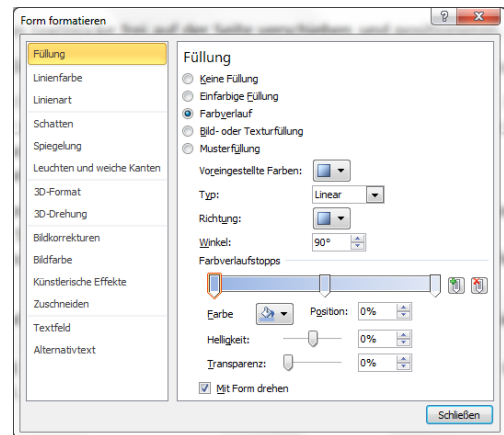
Form formatieren

?

Füllung
Linienfarbe
Linienart
Schatten
Spiegelung
Leuchten und weiche Kanten
3D-Format
3D-Drehung
Bildkorrekturen
Bildfarbe
Künstlerische Effekte
Zuschneiden
Textfeld
Alternativtext

Füllung

Keine Füllung
Einfarbige Füllung
Farbverlauf
Bild- oder Texturfüllung
Musterfüllung

Voreingestellte Farben:
Typ: Linear
Richtung:
Winkel: 90°
Farbverlaufstopps

Farbe
Position: 0%
Helligkeit: 0%
Transparenz: 0%

Mit Form drehen

Schließen